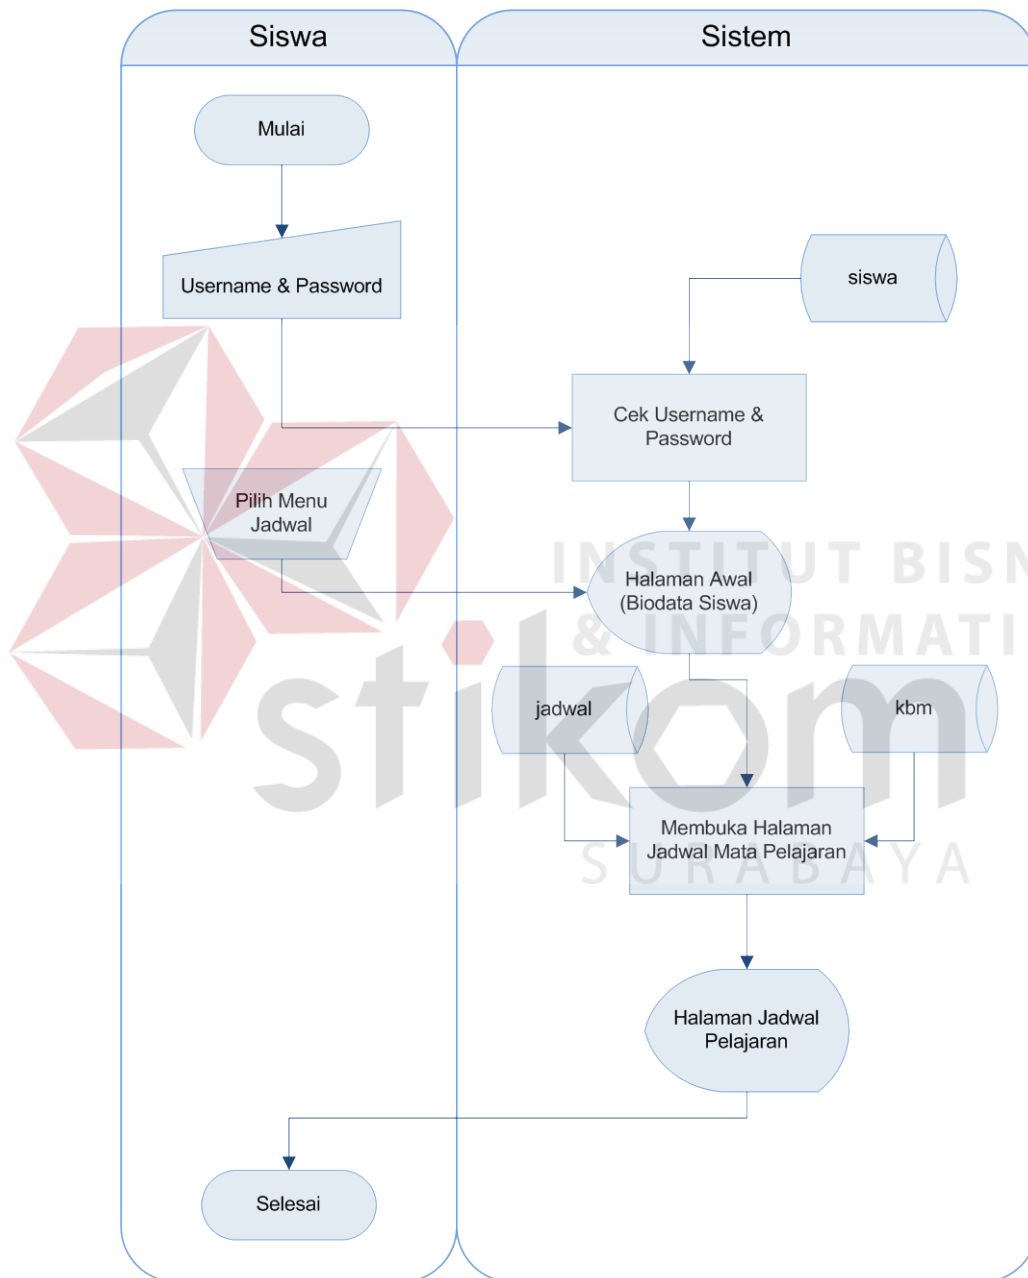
Siswa

Sistem

Mulai

Username & Password

siswa

Cek Username & Password

Pilih Menu Jadwal

Halaman Awal (Biodata Siswa)

INSTITUT BISN & INFORMATI

jadwal

kbm

stikom

Membuka Halaman Jadwal Mata Pelajaran

SURABAYA

Halaman Jadwal Pelajaran

Selesai